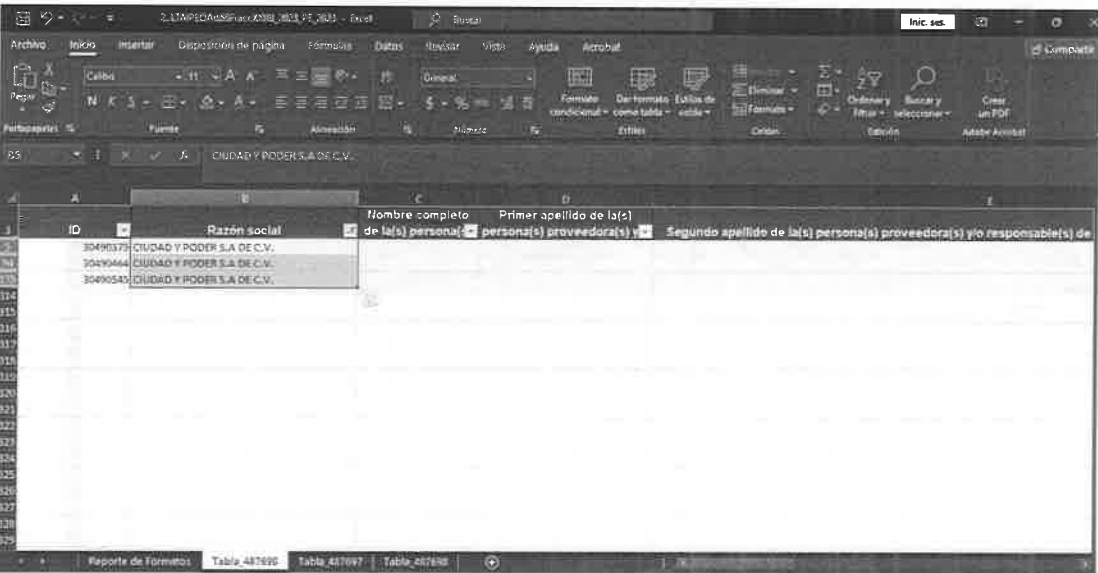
2_LTAIPEOArt63FraccXXXII_2023_PE_2023 - Excel
Buscar
Inic. ses.
Archivo Inicio Insertar Disposición de página Fórmulas Datos Revisar Vista Ayuda Acrobat
Compartir
Pegar
Calibri 11 A A
N K S
General
$ % 000
Formato condicional
Dar formato como tabla
Estilos de celda
Eliminar
Formato
Ordenar y filtrar
Buscar y seleccionar
Crear un PDF
Portapapeles Fuente Alineación Número Estilos Celdas Edición Adobe Acrobat
B5 fx CIUDAD Y PODER S.A DE C.V.

| | A | B | C | D | E |
|---|---|---|---|---|---|
| 3 | ID | Razón social | Nombre completo de la(s) persona(s | Primer apellido de la(s) persona(s) proveedora(s) y | Segundo apellido de la(s) persona(s) proveedora(s) y/o responsable(s) de |
| | 30490373 | CIUDAD Y PODER S.A DE C.V. | | | |
| | 30490464 | CIUDAD Y PODER S.A DE C.V. | | | |
| | 30490545 | CIUDAD Y PODER S.A DE C.V. | | | |

314
315
316
317
318
319
320
321
322
323
324
325
326
327
328
329

Reporte de Formatos | Tabla_487696 | Tabla_487697 | Tabla_487698